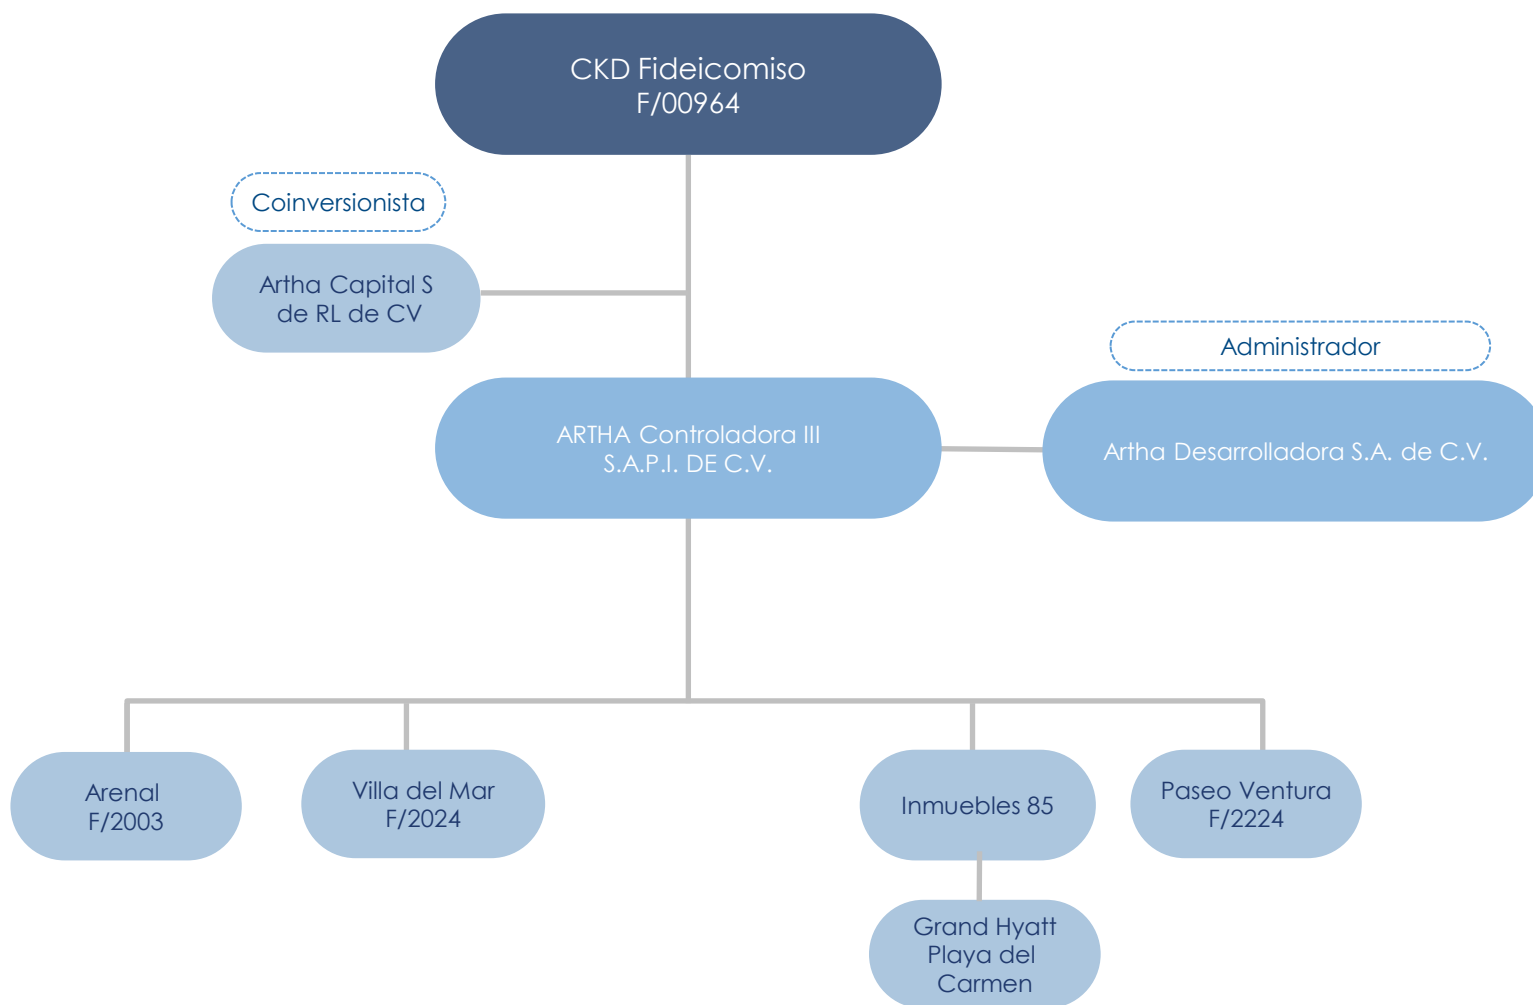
CKD Fideicomiso
F/00964

Coinversionista

Artha Capital S de RL de CV

Administrador

ARTHA Controladora III
S.A.P.I. DE C.V.

Artha Desarrolladora S.A. de C.V.

Arenal
F/2003

Villa del Mar
F/2024

Inmuebles 85

Paseo Ventura
F/2224

Grand Hyatt Playa del Carmen